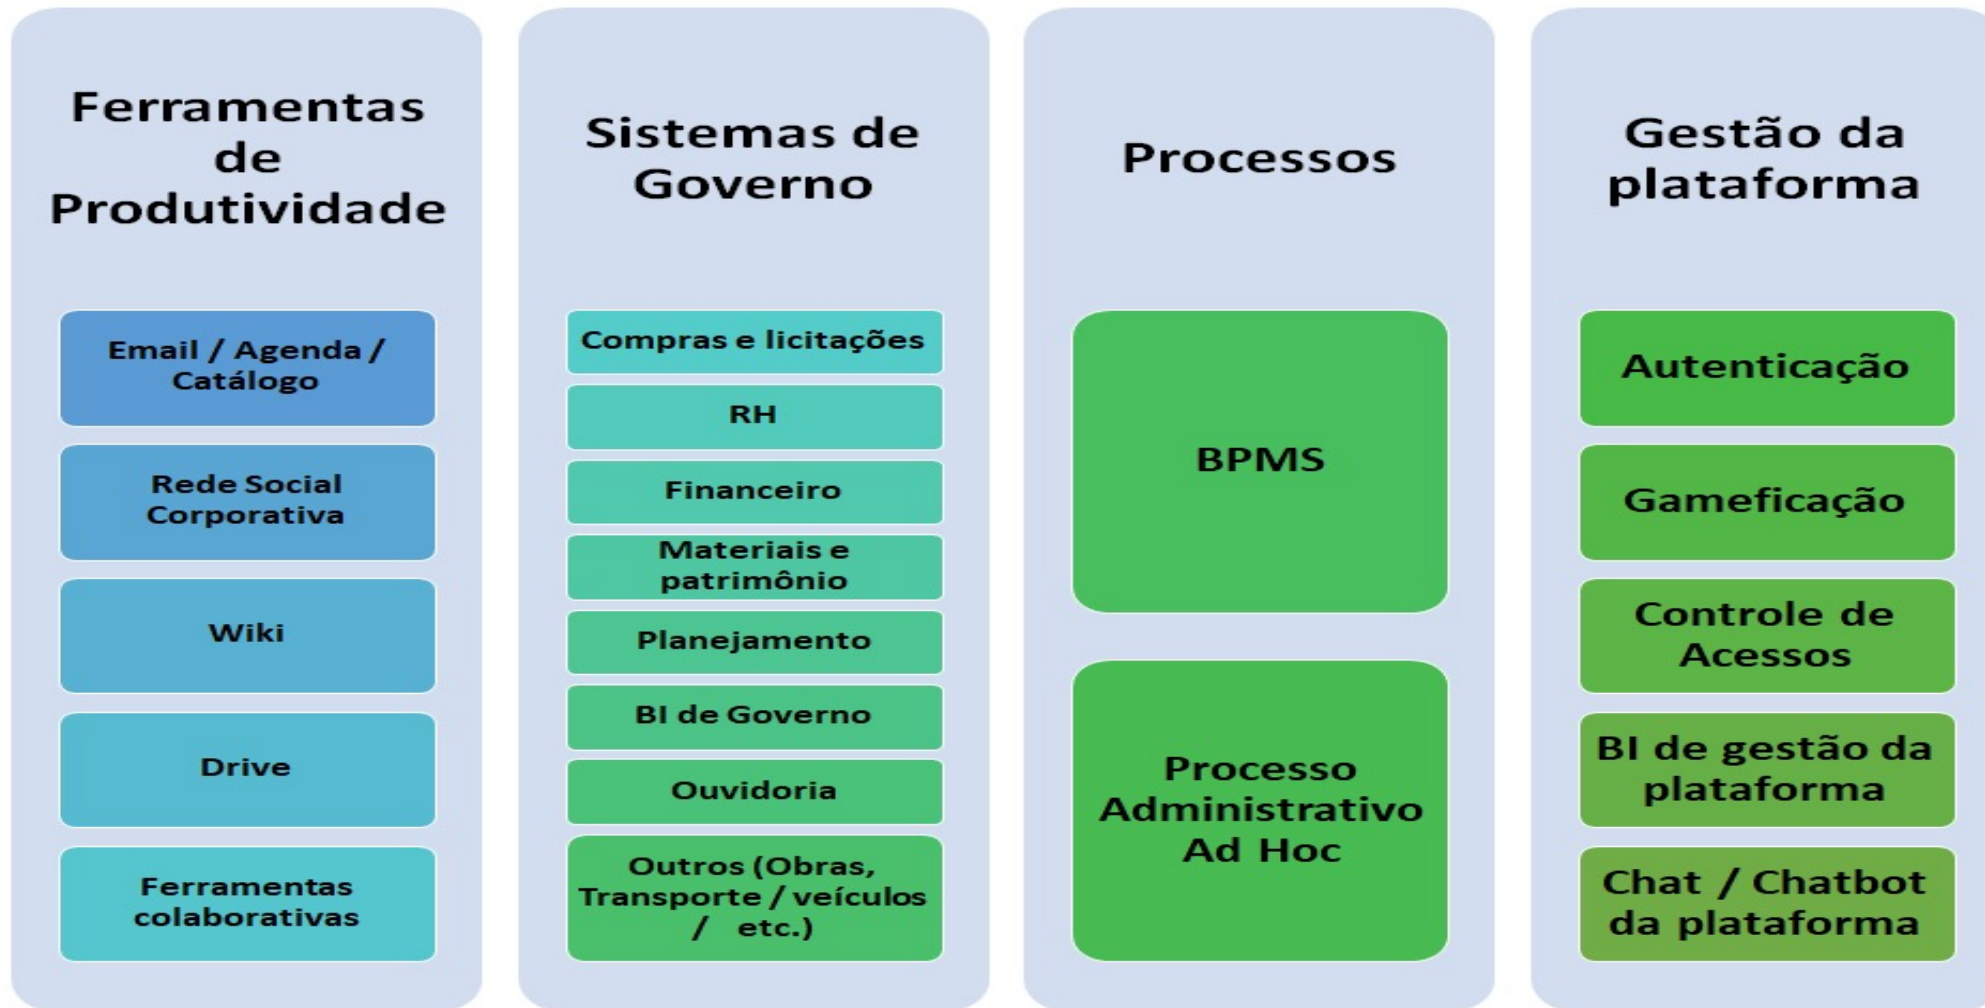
Ferramentas de Produtividade

Email / Agenda / Catálogo

Rede Social Corporativa

Wiki

Drive

Ferramentas colaborativas

Sistemas de Governo

Compras e licitações

RH

Financeiro

Materiais e patrimônio

Planejamento

BI de Governo

Ouvidoria

Outros (Obras, Transporte / veículos / etc.)

Processos

BPMS

Processo Administrativo Ad Hoc

Gestão da plataforma

Autenticação

Gameficação

Controle de Acessos

BI de gestão da plataforma

Chat / Chatbot da plataforma